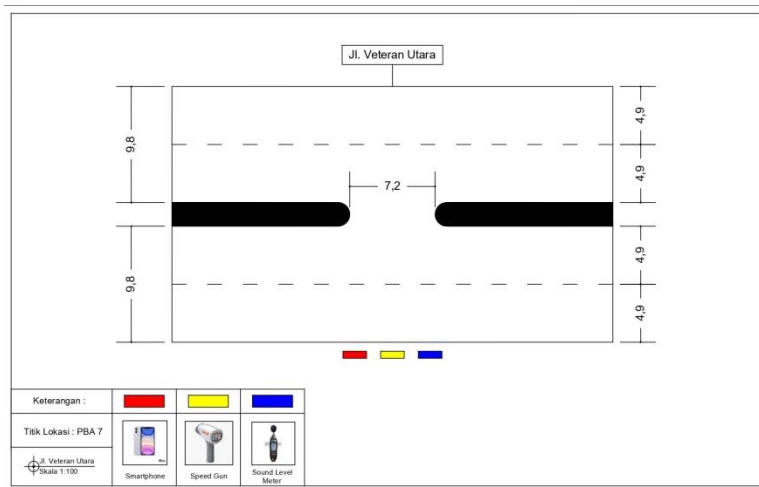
Jl. Veteran Utara

9,8

9,8

7,2

4,9

4,9

4,9

4,9

| Keterangan : | | | |
|---|---|---|---|
| Titik Lokasi : PBA 7 | | | |
| Jl. Veteran Utara Skala 1:100 | Smartphone | Speed Gun | Sound Level Meter |